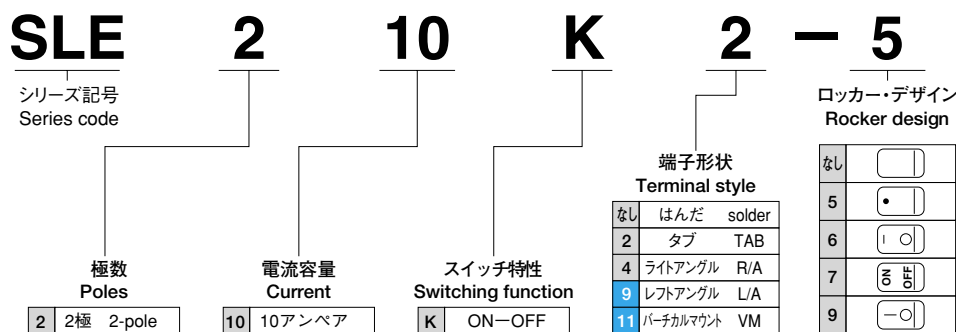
SLE 2 10 K 2 — 5

シリーズ記号
Series code

極数
Poles

| 2 | 2極 2-pole |
|---|---|

電流容量
Current

| 10 | 10アンペア |
|---|---|

スイッチ特性
Switching function

| K | ON—OFF |
|---|---|

端子形状
Terminal style

| なし | はんだ | solder |
|---|---|---|
| 2 | タブ | TAB |
| 4 | ライトアングル | R/A |
| 9 | レフトアングル | L/A |
| 11 | バーチカルマウント | VM |

ロッカー・デザイン
Rocker design

| なし | |
|---|---|
| 5 | • |
| 6 | I O |
| 7 | ON OFF |
| 9 | —O |